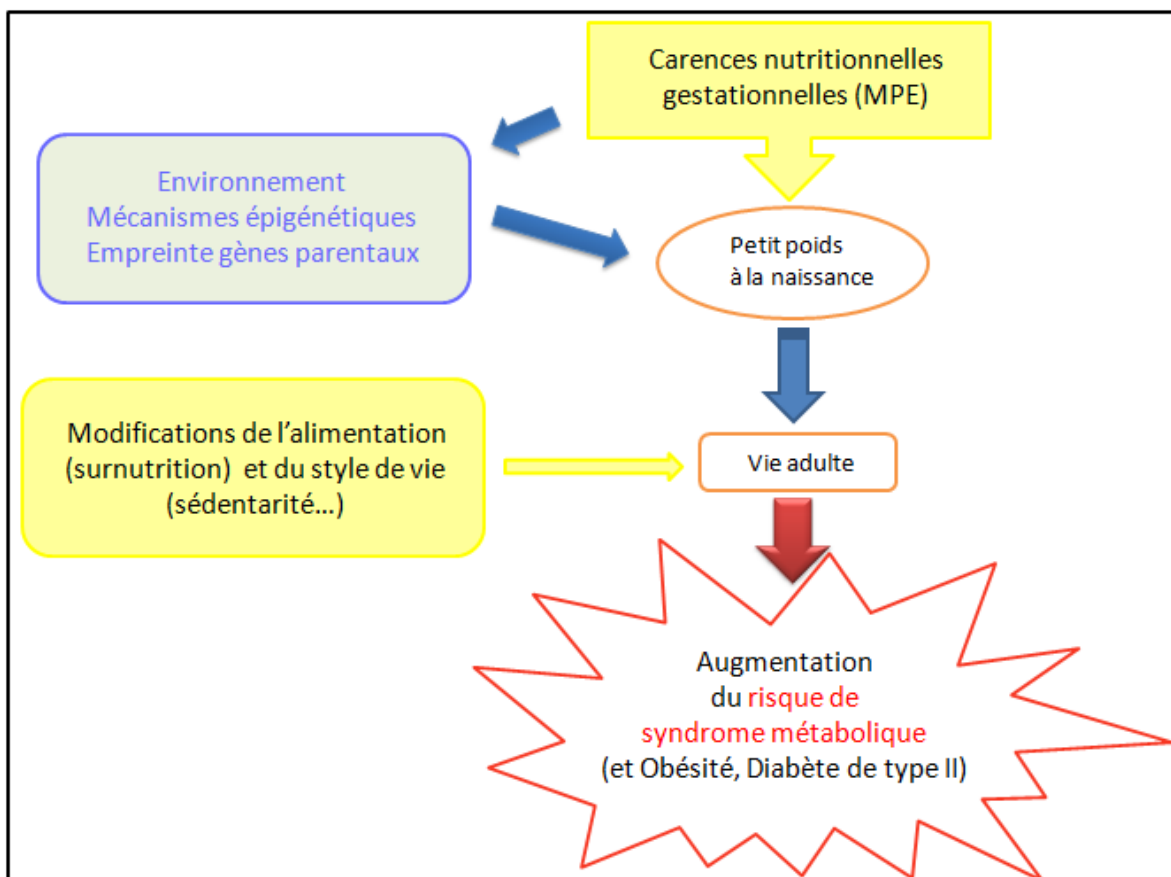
Carences nutritionnelles gestationnelles (MPE)

Environnement
Mécanismes épigénétiques
Empreinte gènes parentaux

Petit poids à la naissance

Modifications de l'alimentation (surnutrition) et du style de vie (sédentarité…)

Vie adulte

Augmentation du risque de syndrome métabolique (et Obésité, Diabète de type II)